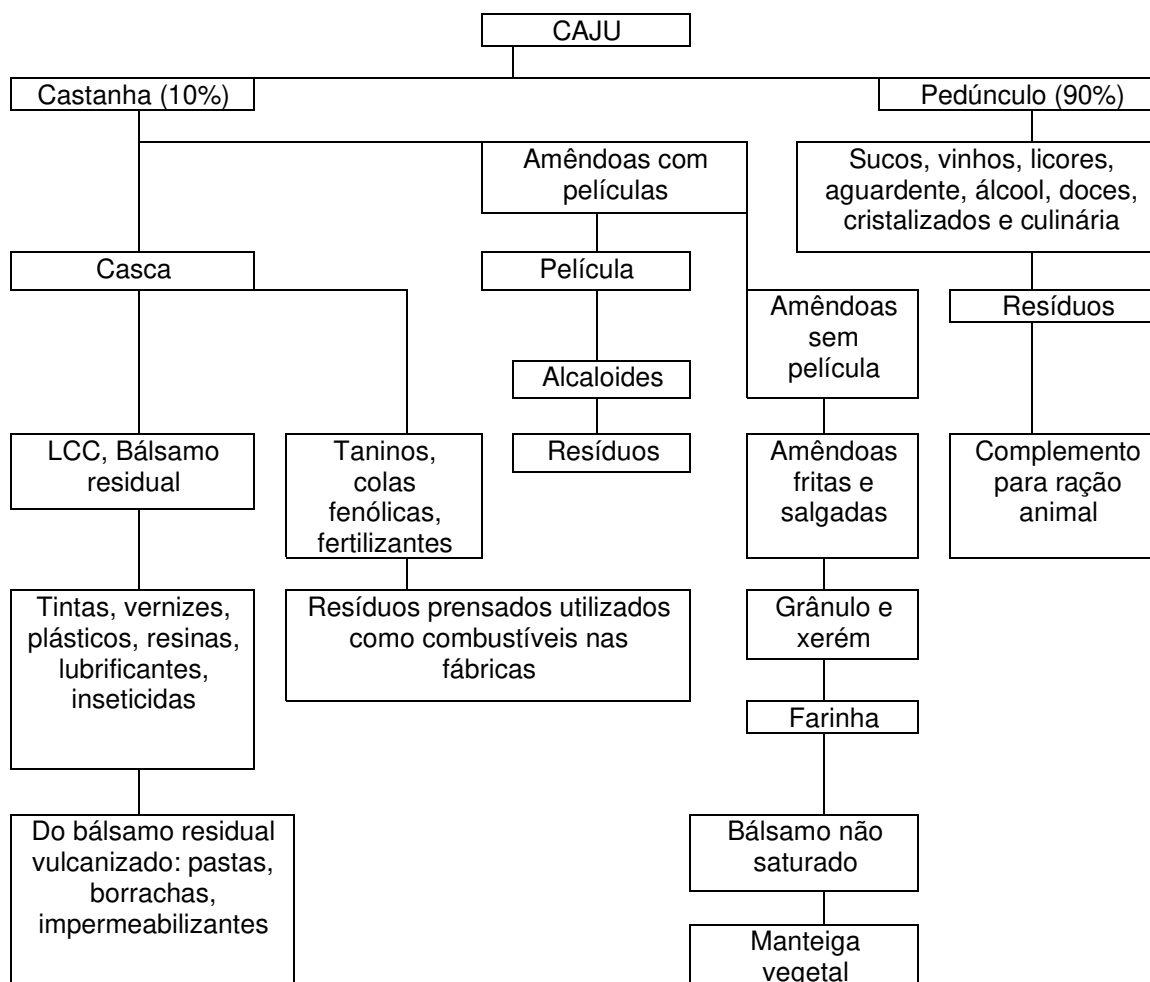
CAJU

Castanha (10%)

Pedúnculo (90%)

Amêndoas com películas

Sucos, vinhos, licores, aguardente, álcool, doces, cristalizados e culinária

Casca

Película

Amêndoas sem película

Resíduos

Alcaloides

LCC, Bálsamo residual

Taninos, colas fenólicas, fertilizantes

Resíduos

Amêndoas fritas e salgadas

Complemento para ração animal

Tintas, vernizes, plásticos, resinas, lubrificantes, inseticidas

Resíduos prensados utilizados como combustíveis nas fábricas

Grânulo e xerém

Farinha

Do bálsamo residual vulcanizado: pastas, borrachas, impermeabilizantes

Bálsamo não saturado

Manteiga vegetal